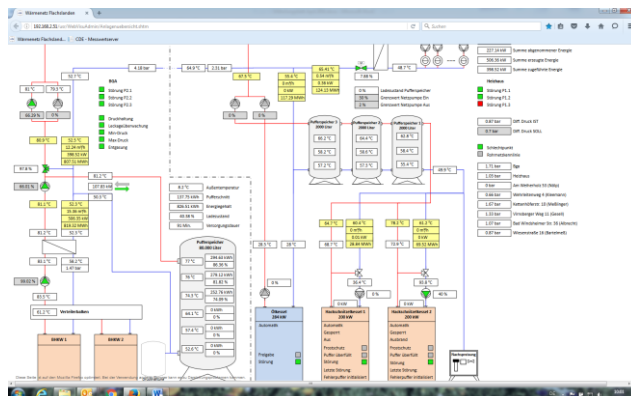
Wärmenetz Flachsland... ×

192.168.2.51/...

Wärmenetz Flachsland... | CDS - Messwertserver

4.18 bar
84.9 °C
2.31 bar
87.6 °C
70.4 °C
0 m³/h
0 kW
127.29 MWh
60.41 °C
0.58 m³/h
0.38 kW
124.10 MWh
7.08 %
68.7 °C

227.14 MWh Summe abgenommener Energie
506.36 MWh Summe erzeugte Energie
998.02 MWh Summe zugeführte Energie

BGA
Störung P1.1
Störung P1.2
Störung P1.3

Netzhaus
Störung P1.1
Störung P1.2
Störung P1.3

Druckhaltung
Leckageüberwachung
Min-Druck
Max-Druck
Entgasung

92 °C
81 °C
79.5 °C
84.28 %
0 %
80.9 °C
82.5 °C
12.24 m³/h
598.52 kW
837.11 MWh
97.6 %
107.00 kW
90.7 °C
86.01 %
81.2 °C
81 °C
82.5 °C
26.46 m³/h
586.33 kW
834.02 MWh
81.3 °C
52.3 °C
88.1 °C
86.2 °C
1.47 bar
99.02 %
83.3 °C

Ladezustand Pufferspeicher
Grenzwert Netzpumpe Ein 36 %
Grenzwert Netzpumpe Aus 76 %
0 %

Pufferspeicher 1 2000 Liter
Pufferspeicher 2 2000 Liter
Pufferspeicher 3 2000 Liter
80.2 °C
58.0 °C
57.2 °C

0.87 bar Diff. Druck IST
0.7 bar Diff. Druck SOLL

Schlechtpunkt
Wärmeabnehmer

1.71 bar Säge
1.20 bar Fleisches
0 bar Am Weihermühl 55 (Wäsp)
0.66 bar Weinstetterweg 4 (Eisenbarth)
1.07 bar Niederhöfener 15 (Weßlinger)
1.13 bar Vitrinsberger Weg 11 (Glaser)
1.37 bar Bad Wimpfener Str. 38 (Albrecht)
0.87 bar Wiesenstraße 16 (Berntsmeyer)

8.3 °C Außentemperatur
137.75 kWh Pufferinhalt
836.01 kWh Energiegehalt
88.08 % Ladezustand
0 % Versorgungssicherheit

Pufferspeicher 80.000 Liter
77 °C 294.65 kWh 86.36 %
78 °C 279.13 kWh 81.81 %
74.3 °C 252.78 kWh 74.09 %
69.2 °C 0 kWh 0 %
57.6 °C 0 kWh 0 %
52.6 °C 0 kWh 0 %

Verteilerstation
BHKW 1
BHKW 2

28.5 °C
28 °C
0 %
94 °C
80.6 °C
0 m³/h
8.01 kW
28.69 MWh
88 °C
78.2 °C
82.3 °C
0 m³/h
0 kW
60.22 MWh
73.9 °C
88 °C
24.4 °C
82.8 °C
0 %
46 %
0 kW

Ölkessel 244 kW
Automatik
Freigabe
Störung

Hackschnitzelkessel 1 200 kW
Automatik
Saugzint
Aus
Freischalt
Puffer überfüllt
Störung
Letzte Störung
Fehlerpuffer initialisiert

Hackschnitzelkessel 2 200 kW
Automatik
Saugzint
Aus
Freischalt
Puffer überfüllt
Störung
Letzte Störung
Fehlerpuffer initialisiert

Hackschnitzel